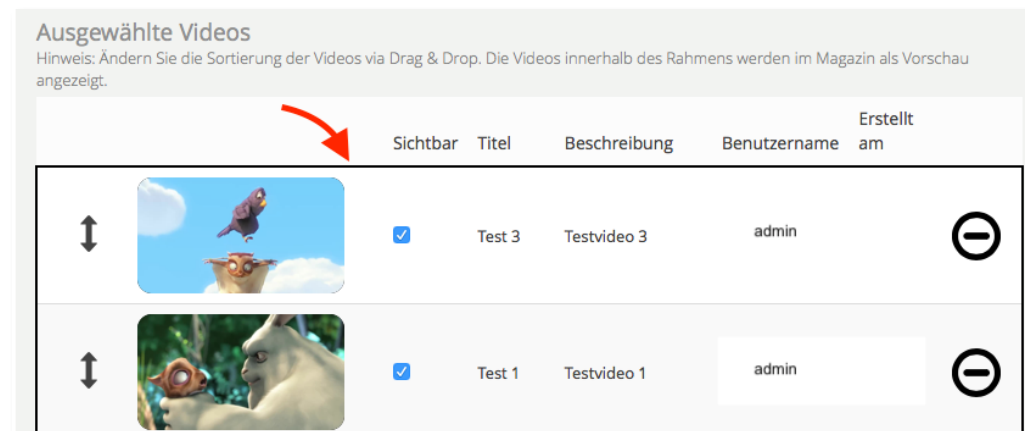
Ausgewählte Videos
Hinweis: Ändern Sie die Sortierung der Videos via Drag & Drop. Die Videos innerhalb des Rahmens werden im Magazin als Vorschau angezeigt.

| | | Sichtbar | Titel | Beschreibung | Benutzername | Erstellt am | |
|---|---|---|---|---|---|---|---|
| | | | Test 3 | Testvideo 3 | admin | | |
| | | | Test 1 | Testvideo 1 | admin | | |